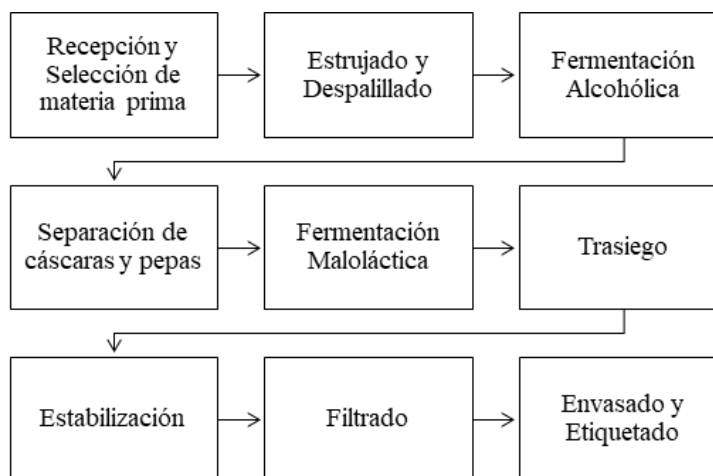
Recepción y Selección de materia prima

Estrujado y Despalillado

Fermentación Alcohólica

Separación de cáscaras y pepas

Fermentación Maloláctica

Trasiego

Estabilización

Filtrado

Envasado y Etiquetado